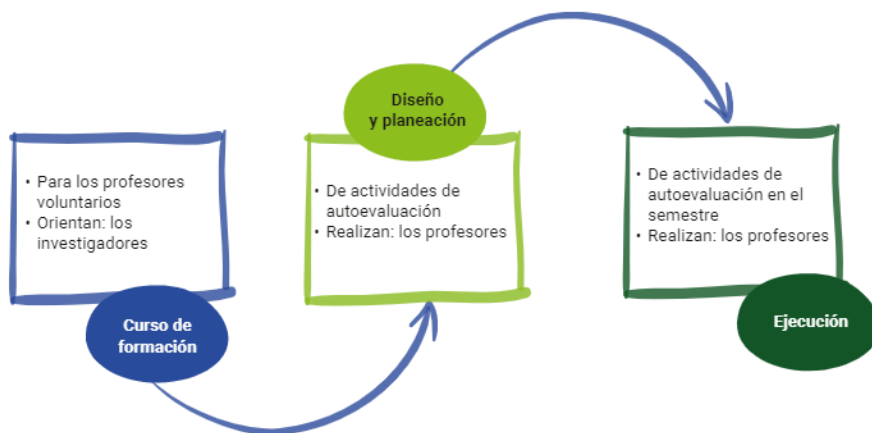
• Para los profesores voluntarios
• Orientan: los investigadores

Curso de formación

Diseño y planeación

• De actividades de autoevaluación
• Realizan: los profesores

• De actividades de autoevaluación en el semestre
• Realizan: los profesores

Ejecución